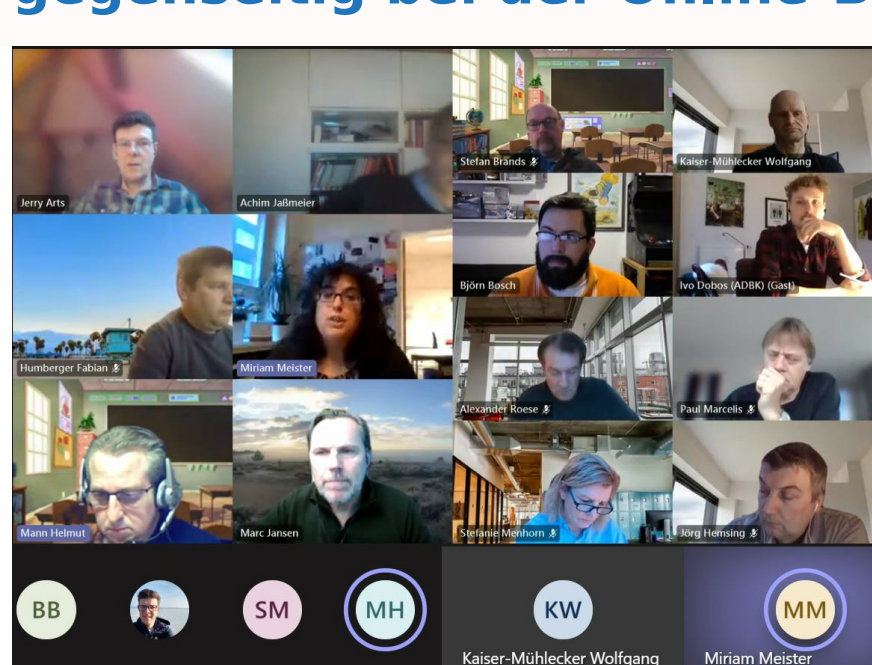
gegenseitig bei der Online-B

Jerry Arts

Achim Jaßmeier

Stefan Brands

Kaiser-Mühlecker Wolfgang

Björn Bosch

Ivo Dobos (ADBK) (Gast)

Humberger Fabian

Miriam Meister

Alexander Roese

Paul Marcelis

Mann Helmut

Marc Jansen

Stefanie Menhorn

Jörg Hemsing

BB

SM

MH

KW

Kaiser-Mühlecker Wolfgang

MM

Miriam Meister